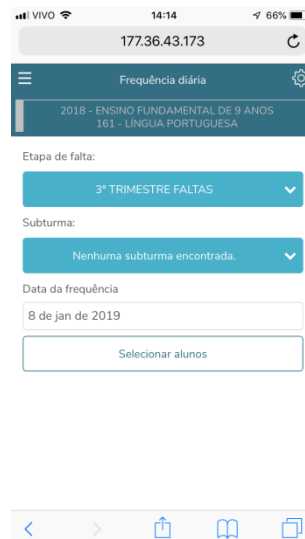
VIVO 14:14 66%

177.36.43.173

Frequência diária

2018 - ENSINO FUNDAMENTAL DE 9 ANOS
161 - LÍNGUA PORTUGUESA

Etapa de falta:

3º TRIMESTRE FALTAS

Subturma:

Nenhuma subturma encontrada.

Data da frequência

8 de jan de 2019

Selecionar alunos